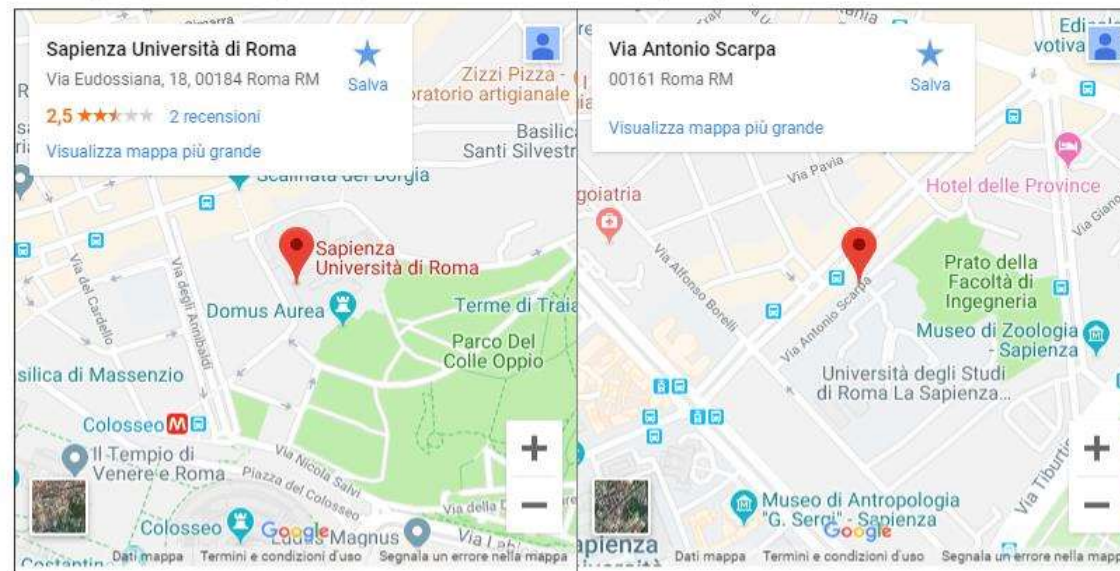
Sapienza Università di Roma
Via Eudossiana, 18, 00184 Roma RM
Salva
2,5 ★★★★★ 2 recensioni
Visualizza mappa più grande
Zizzi Pizza -
oratorio artigianale
Basilica
Santi Silvestr
Scalinata del Borgia
Sapienza
Università di Roma
Via del Cardello
Via degli Annibaldi
Domus Aurea
Terme di Traia
Parco Del
Colle Oppio
silica di Massenzio
Colosseo
Il Tempio di
Venere e Roma
Via Nicola Salvi
Piazza del Colosseo
Colosseo
Ludus Magnus
Via della D
Via Labi
Costantin
Google
Dati mappa Termini e condizioni d'uso Segnala un errore nella mappa

Via Antonio Scarpa
00161 Roma RM
Salva
Visualizza mappa più grande
Edi
votiva
Via Pavia
goiatria
Hotel delle Province
Via Giano
Via Alfonso Borelli
Via Antonio Scarpa
Prato della
Facoltà di
Ingegneria
Museo di Zoologia
- Sapienza
Università degli Studi
di Roma La Sapienza...
Via Tiburt
Museo di Antropologia
"G. Sergi" - Sapienza
apienza
Google
Dati mappa Termini e condizioni d'uso Segnala un errore nella mapp